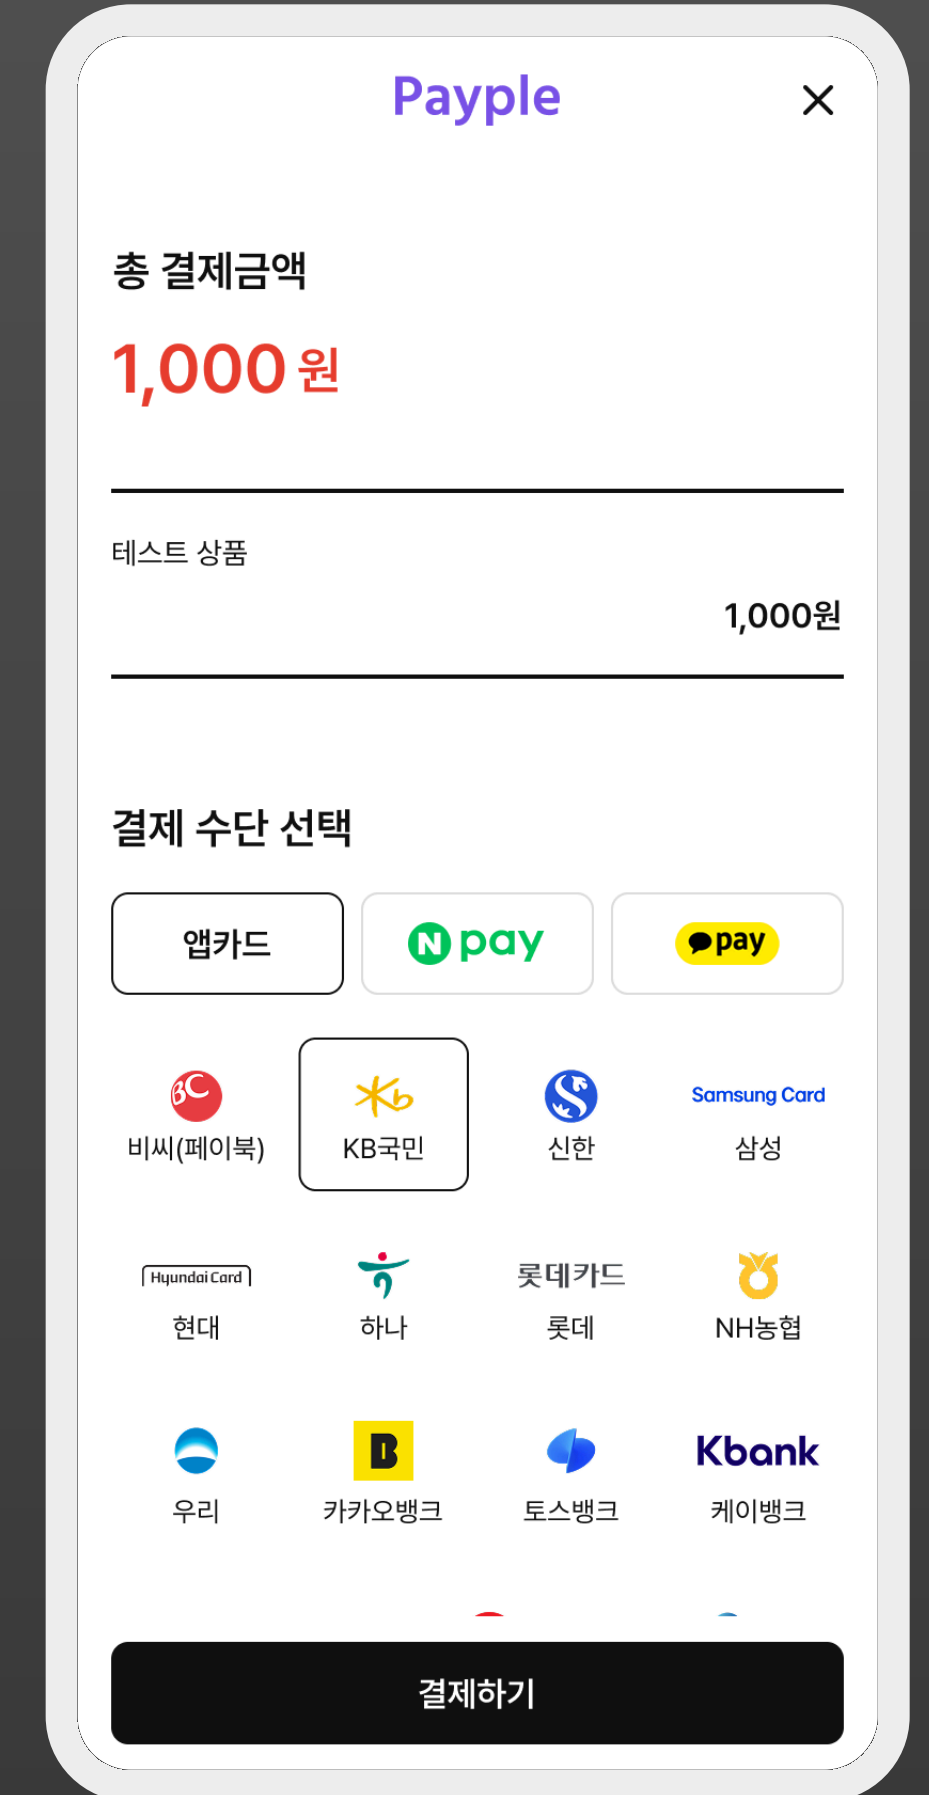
Payple

×

총 결제금액

1,000 원

테스트 상품

1,000원

결제 수단 선택

앱카드

N pay

pay

BC
비씨(페이북)

KB국민

신한

Samsung Card
삼성

Hyundai Card
현대

하나

롯데카드
롯데

NH농협

우리

B
카카오뱅크

토스뱅크

Kbank
케이뱅크

결제하기